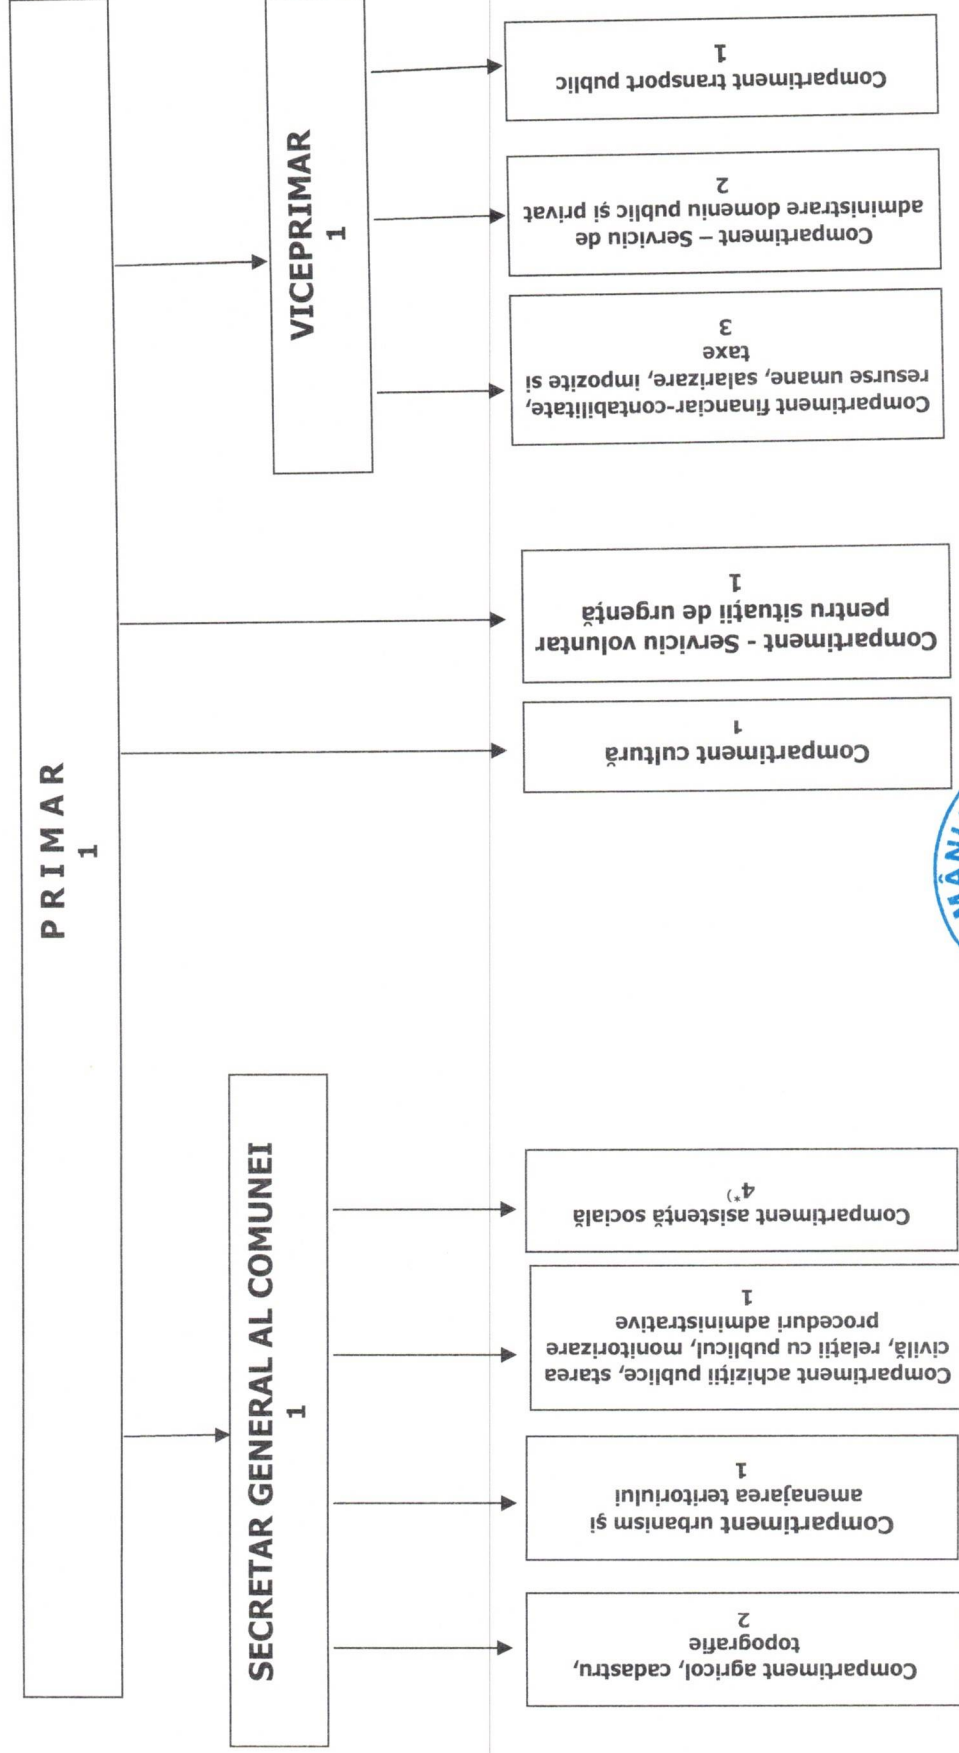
P R I M A R
1

VICEPRIMAR
1

Compartiment transport public
1

Compartiment – Serviciu de administrare domeniu public și privat
2

Compartiment financiar-contabilitate, resurse umane, salarizare, impozite și taxe
3

Compartiment - Serviciu voluntar pentru situații de urgență
1

Compartiment cultură
1

SECRETAR GENERAL AL COMUNEI
1

Compartiment asistență socială
4*)

Compartiment achiziții publice, starea civilă, relații cu publicul, monitorizare proceduri administrative
1

Compartiment urbanism și amenajarea teritoriului
1

Compartiment agricol, cadastru, topografie
2

MÂN